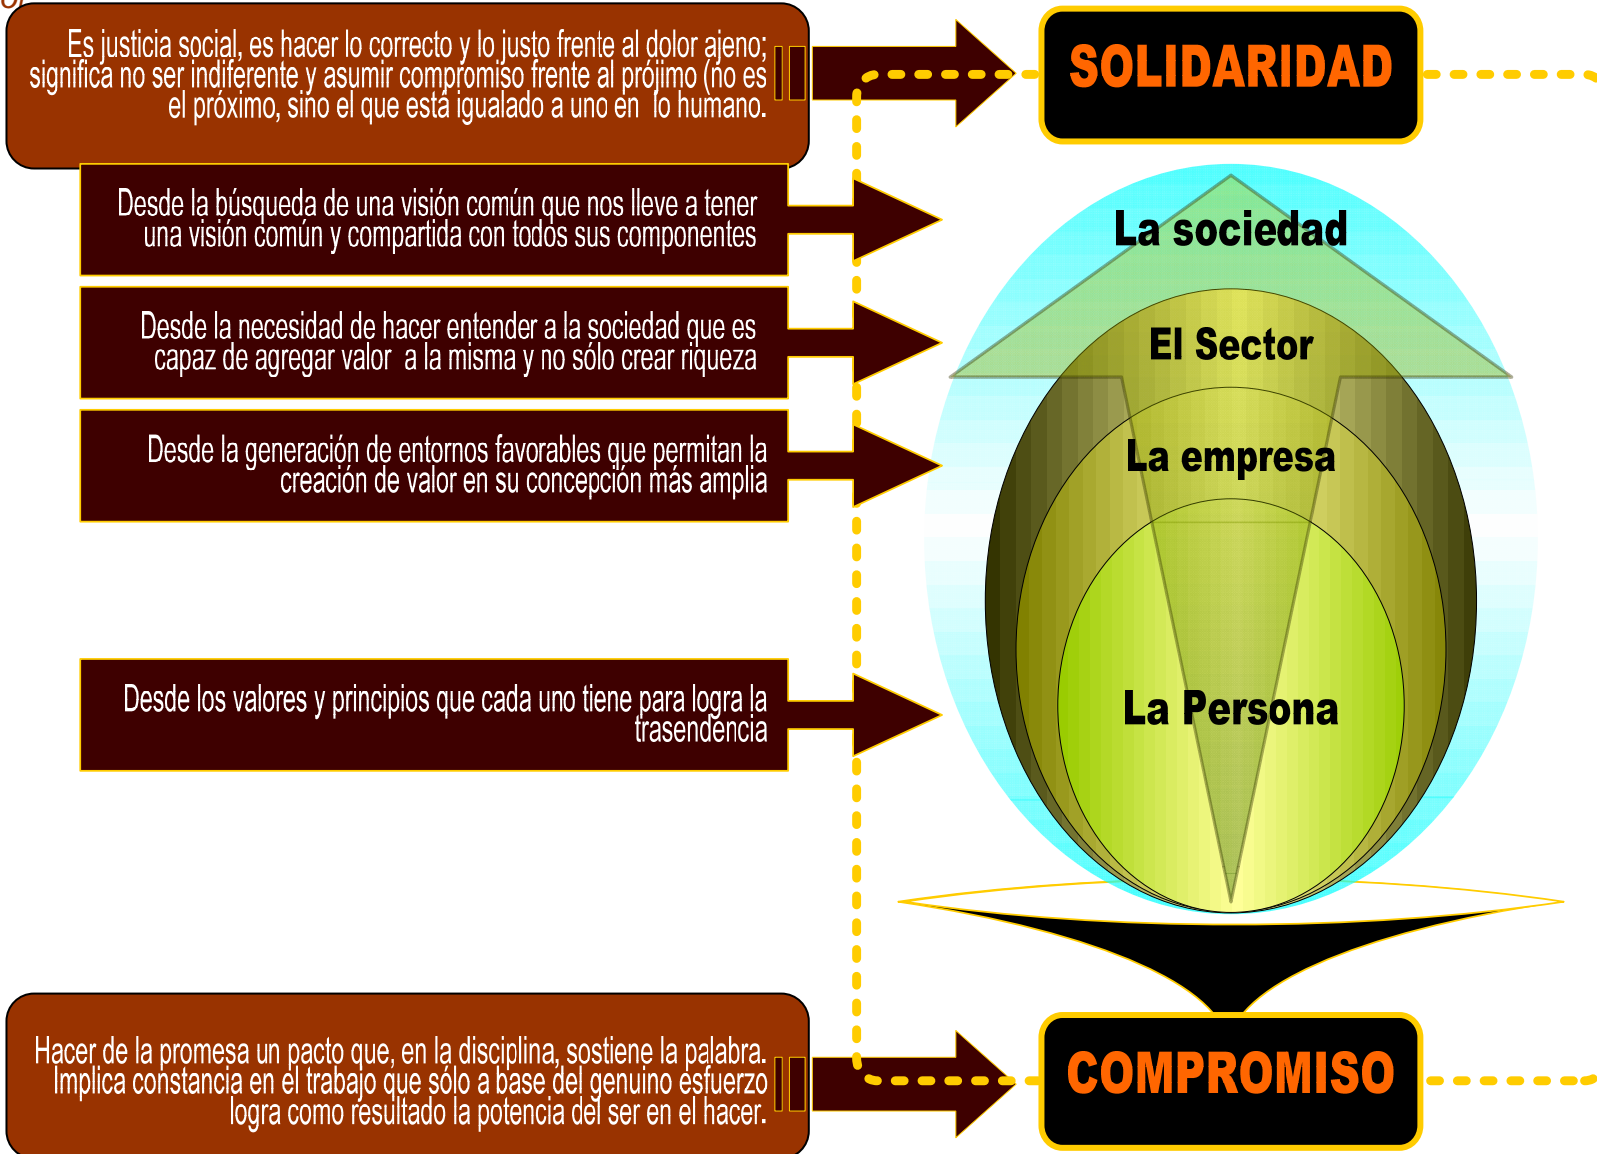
Es justicia social, es hacer lo correcto y lo justo frente al dolor ajeno; significa no ser indiferente y asumir compromiso frente al prójimo (no es el próximo, sino el que está igualado a uno en lo humano.

SOLIDARIDAD

Desde la búsqueda de una visión común que nos lleve a tener una visión común y compartida con todos sus componentes

Desde la necesidad de hacer entender a la sociedad que es capaz de agregar valor a la misma y no sólo crear riqueza

Desde la generación de entornos favorables que permitan la creación de valor en su concepción más amplia

Desde los valores y principios que cada uno tiene para logra la trasendencia

La sociedad

El Sector

La empresa

La Persona

Hacer de la promesa un pacto que, en la disciplina, sostiene la palabra. Implica constancia en el trabajo que sólo a base del genuino esfuerzo logra como resultado la potencia del ser en el hacer.

COMPROMISO